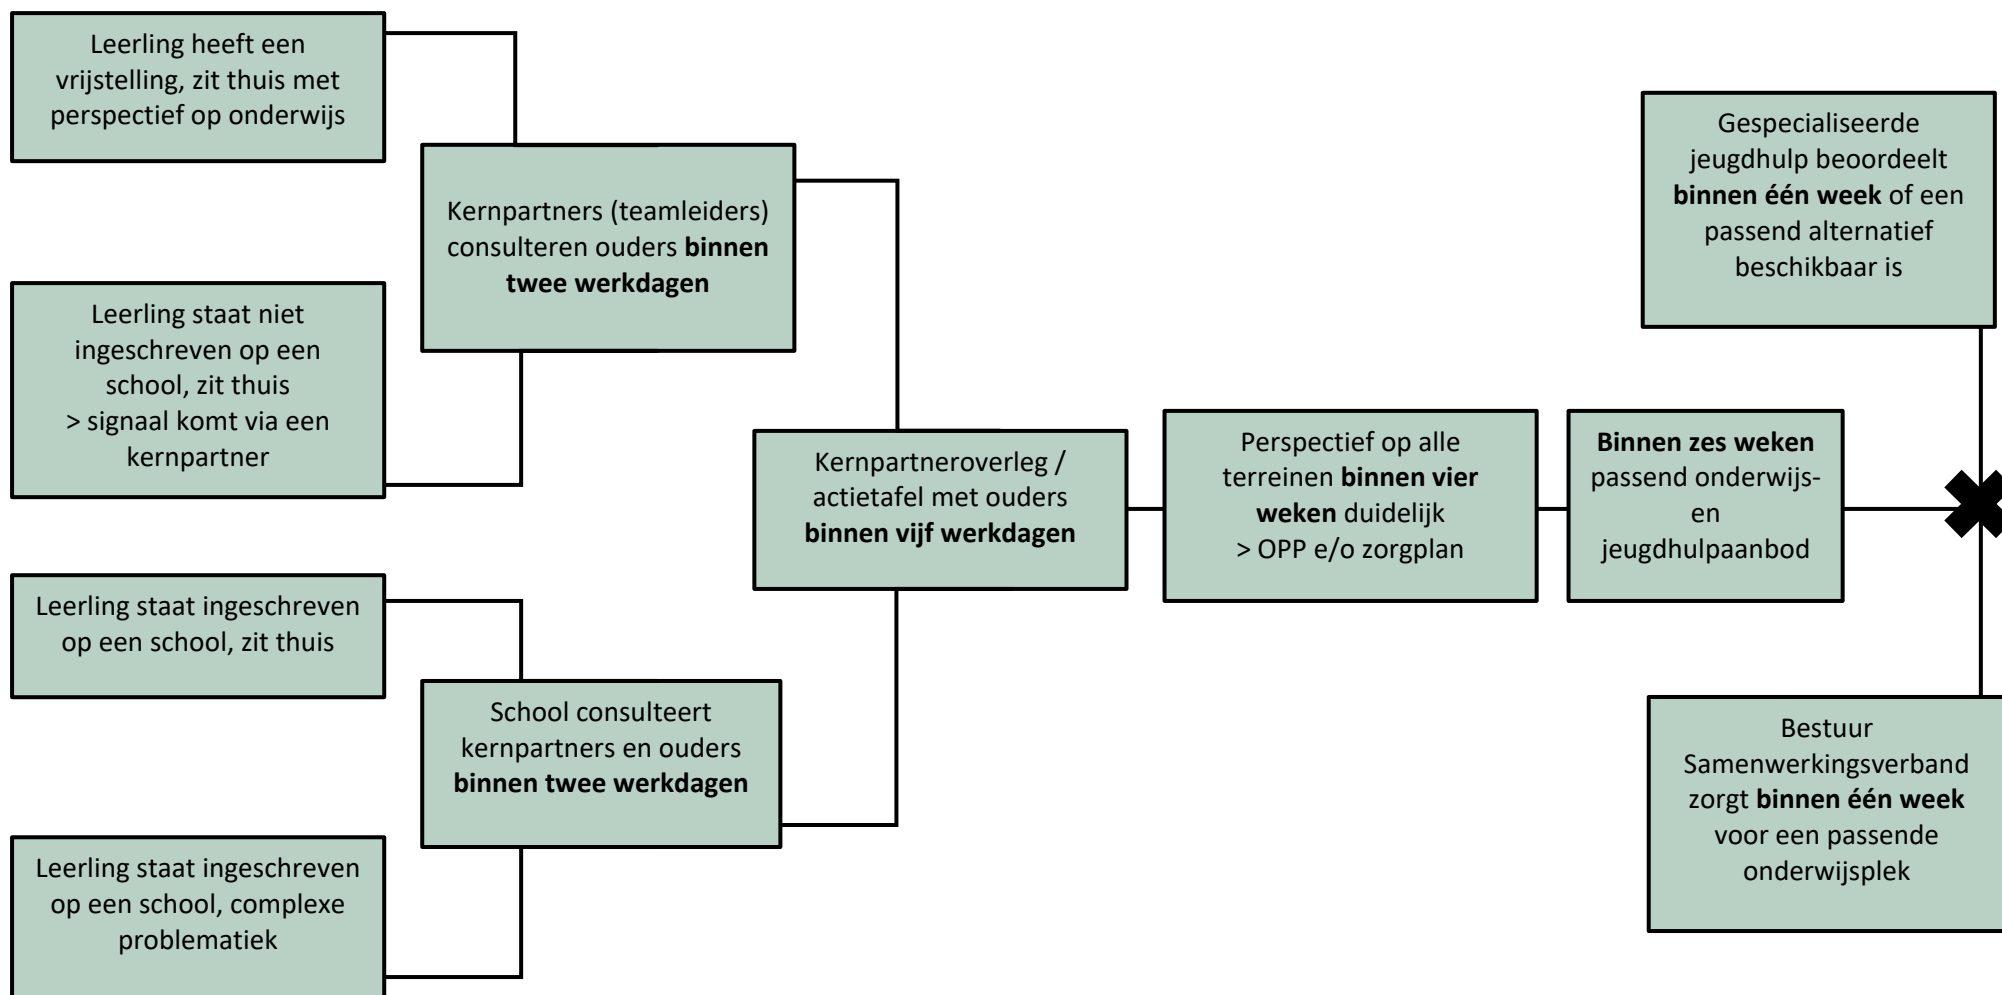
Leerling heeft een vrijstelling, zit thuis met perspectief op onderwijs

Leerling staat niet ingeschreven op een school, zit thuis
> signaal komt via een kernpartner

Kernpartners (teamleiders) consulteren ouders **binnen twee werkdagen**

Leerling staat ingeschreven op een school, zit thuis

Leerling staat ingeschreven op een school, complexe problematiek

School consulteert kernpartners en ouders **binnen twee werkdagen**

Kernpartneroverleg / actietafel met ouders **binnen vijf werkdagen**

Perspectief op alle terreinen **binnen vier weken** duidelijk
> OPP e/o zorgplan

**Binnen zes weken** passend onderwijs- en jeugdhulpaanbod

Gespecialiseerde jeugdhulp beoordeelt **binnen één week** of een passend alternatief beschikbaar is

Bestuur Samenwerkingsverband zorgt **binnen één week** voor een passende onderwijsplek